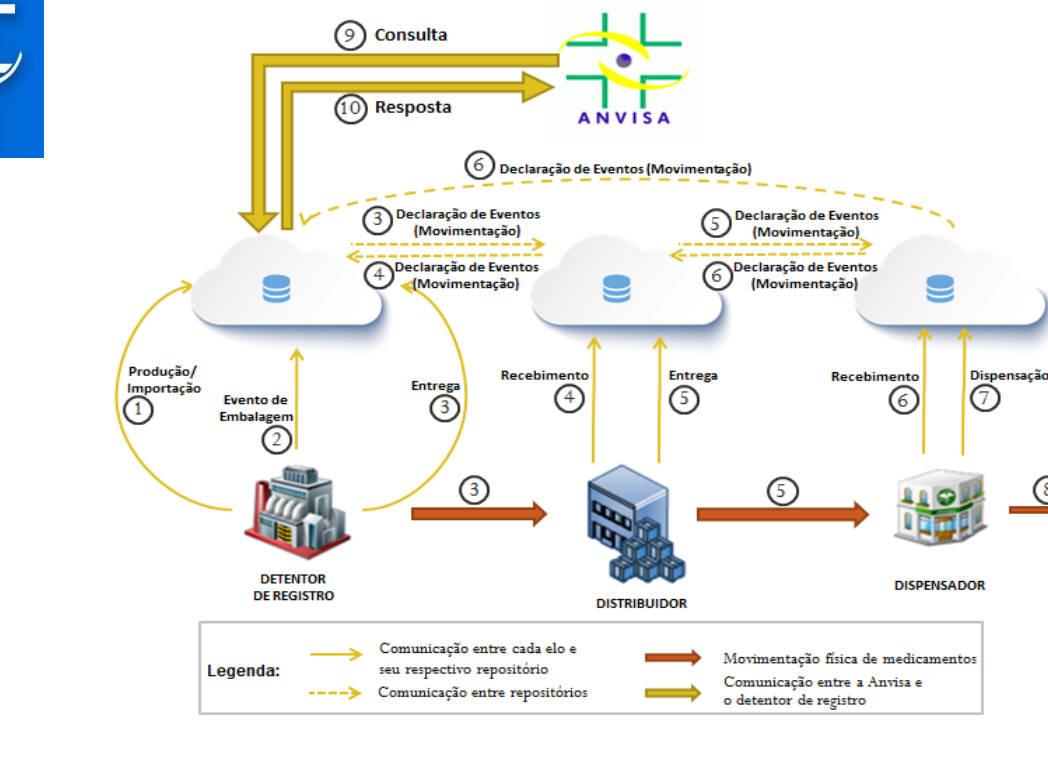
9 Consulta

10 Resposta

ANVISA

6 Declaração de Eventos (Movimentação)

3 Declaração de Eventos (Movimentação)

4 Declaração de Eventos (Movimentação)

5 Declaração de Eventos (Movimentação)

6 Declaração de Eventos (Movimentação)

Produção/ Importação 1

Evento de Embalagem 2

Entrega 3

Recebimento 4

Entrega 5

Recebimento 6

Dispensação 7

3

5

8

DETENTOR DE REGISTRO

DISTRIBUIDOR

DISPENSADOR

Legenda:

Comunicação entre cada elo e seu respectivo repositório

Comunicação entre repositórios

Movimentação física de medicamentos

Comunicação entre a Anvisa e o detentor de registro